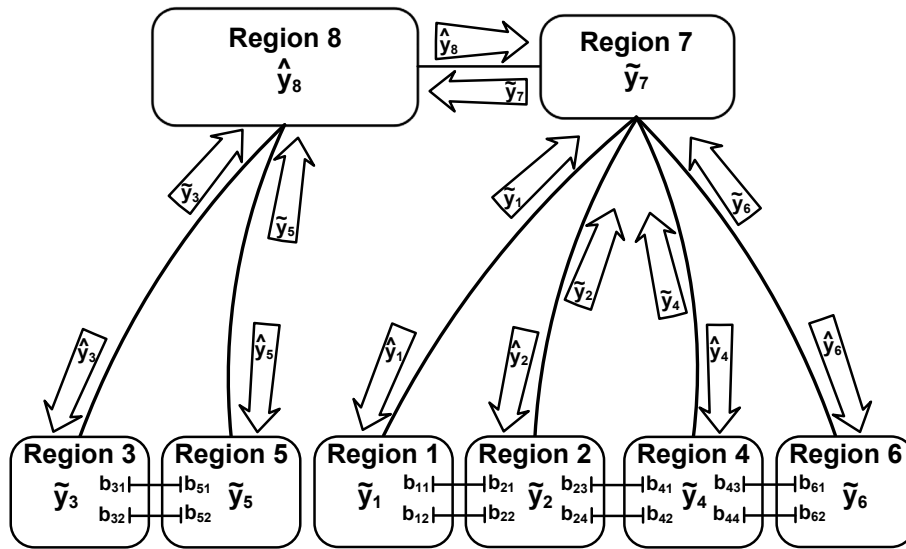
Region 8
$\hat{y}_8$

$\hat{y}_8$

$\tilde{y}_7$

Region 7
$\tilde{y}_7$

$\tilde{y}_3$

$\tilde{y}_5$

$\tilde{y}_1$

$\tilde{y}_6$

$\tilde{y}_2$

$\tilde{y}_4$

$\hat{y}_3$

$\hat{y}_5$

$\hat{y}_1$

$\hat{y}_2$

$\hat{y}_4$

$\hat{y}_6$

Region 3
$\tilde{y}_3$
$b_{31}$
$b_{32}$

Region 5
$b_{51}$
$b_{52}$
$\tilde{y}_5$

Region 1
$\tilde{y}_1$
$b_{11}$
$b_{12}$

Region 2
$b_{21}$
$b_{22}$
$\tilde{y}_2$
$b_{23}$
$b_{24}$

Region 4
$b_{41}$
$b_{42}$
$\tilde{y}_4$
$b_{43}$
$b_{44}$

Region 6
$b_{61}$
$b_{62}$
$\tilde{y}_6$